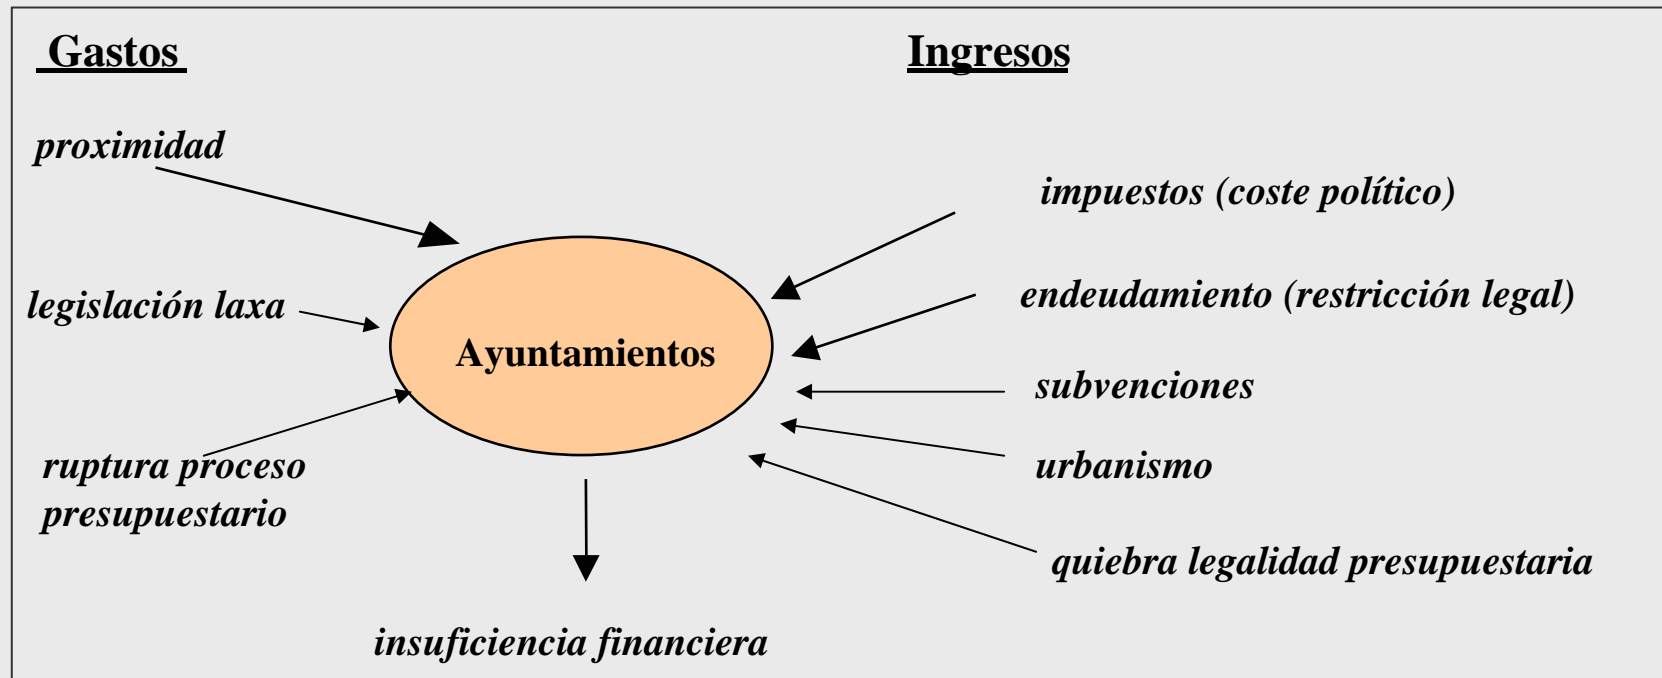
Gastos

Ingresos

proximidad

impuestos (coste político)

legislación laxa

endeudamiento (restricción legal)

Ayuntamientos

subvenciones

ruptura proceso presupuestario

urbanismo

quiebra legalidad presupuestaria

insuficiencia financiera